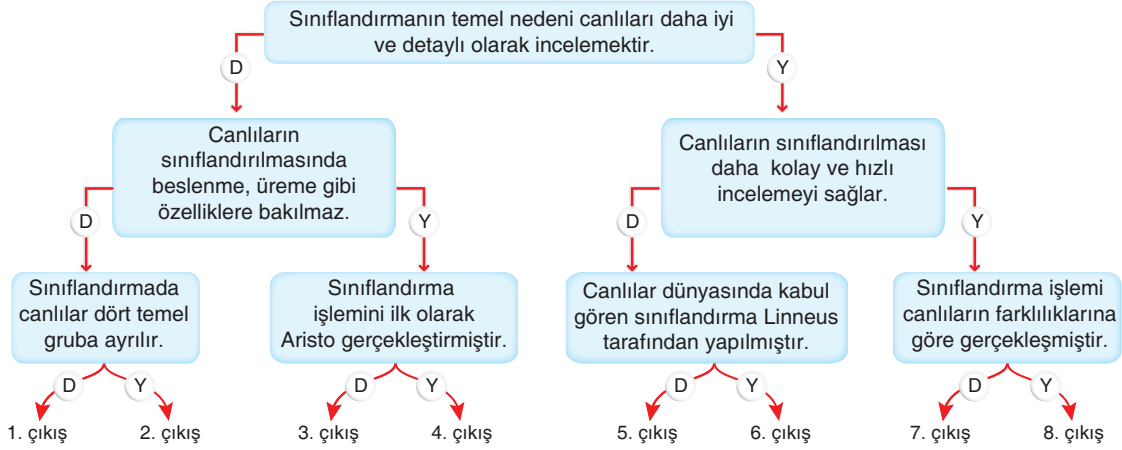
Sınıflandırmanın temel nedeni canlıları daha iyi ve detaylı olarak incelemektir.

D

Y

Canlıların sınıflandırılmasında beslenme, üreme gibi özelliklere bakılmaz.

Canlıların sınıflandırılması daha kolay ve hızlı incelemeyi sağlar.

D

Y

D

Y

Sınıflandırmada canlılar dört temel gruba ayrılır.

Sınıflandırma işlemini ilk olarak Aristo gerçekleştirmiştir.

Canlılar dünyasında kabul gören sınıflandırma Linneus tarafından yapılmıştır.

Sınıflandırma işlemi canlıların farklılıklarına göre gerçekleşmiştir.

D Y

D Y

D Y

D Y

1. çıkış 2. çıkış 3. çıkış 4. çıkış 5. çıkış 6. çıkış 7. çıkış 8. çıkış